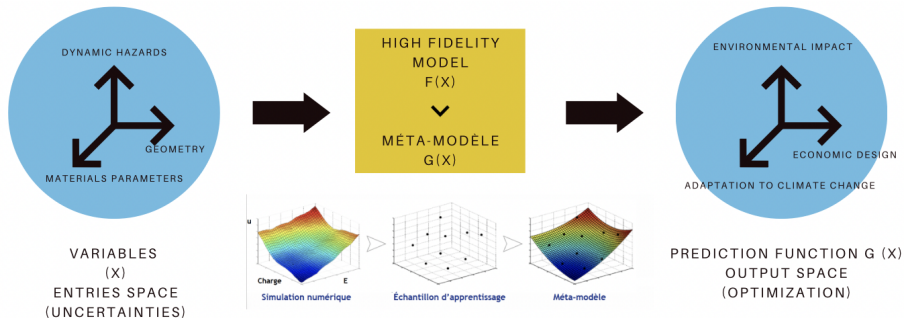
DYNAMIC HAZARDS

GEOMETRY

MATERIALS PARAMETERS

VARIABLES
(X)
ENTRIES SPACE
(UNCERTAINTIES)

HIGH FIDELITY MODEL
F(X)

MÉTA-MODÈLE
G(X)

u

Charge

E

Simulation numérique

Échantillon d'apprentissage

Méta-modèle

ENVIRONMENTAL IMPACT

ECONOMIC DESIGN

ADAPTATION TO CLIMATE CHANGE

PREDICTION FUNCTION G (X)
OUTPUT SPACE
(OPTIMIZATION)